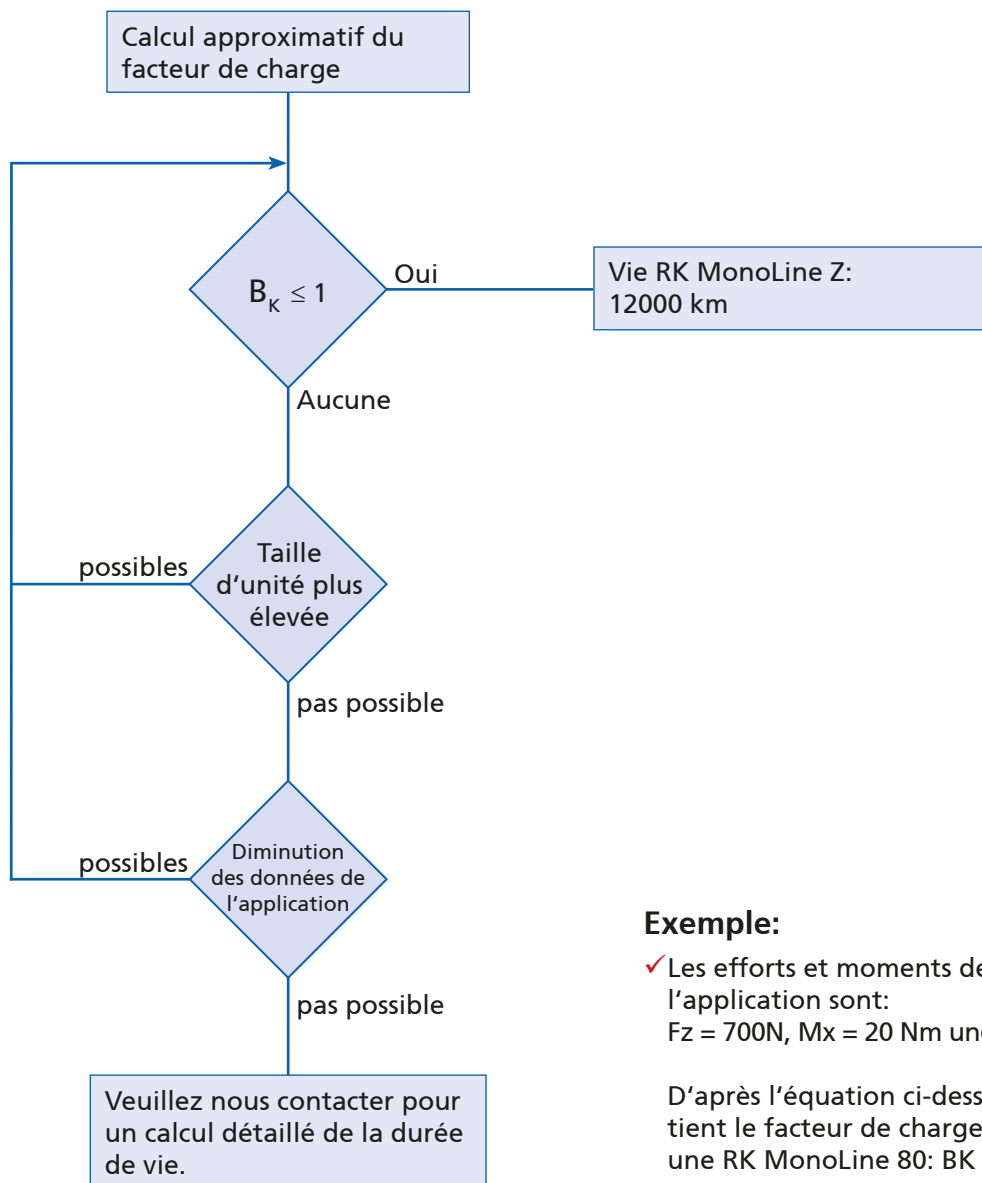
Calcul approximatif du facteur de charge

$B_K \leq 1$

Oui

Vie RK MonoLine Z: 12000 km

Aucune

possibles

Taille d'unité plus élevée

pas possible

possibles

Diminution des données de l'application

pas possible

Veuillez nous contacter pour un calcul détaillé de la durée de vie.

Exemple:

✓Les efforts et moments de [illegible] l'application sont:
Fz = 700N, Mx = 20 Nm un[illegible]

D'après l'équation ci-dess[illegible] tient le facteur de charge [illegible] une RK MonoLine 80: BK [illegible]